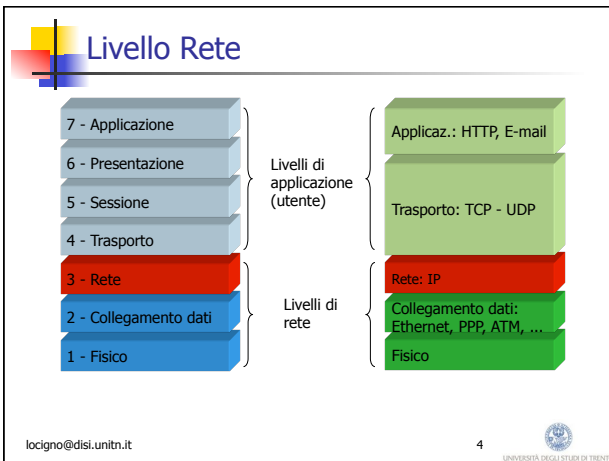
Livello Rete

7 - Applicazione
6 - Presentazione
5 - Sessione
4 - Trasporto
3 - Rete
2 - Collegamento dati
1 - Fisico

Livelli di applicazione (utente)

Livelli di rete

Applicaz.: HTTP, E-mail
Trasporto: TCP - UDP
Rete: IP
Collegamento dati: Ethernet, PPP, ATM, ...
Fisico

locigno@disi.unitn.it

4

UNIVERSITÀ DEGLI STUDI DI TRENTO